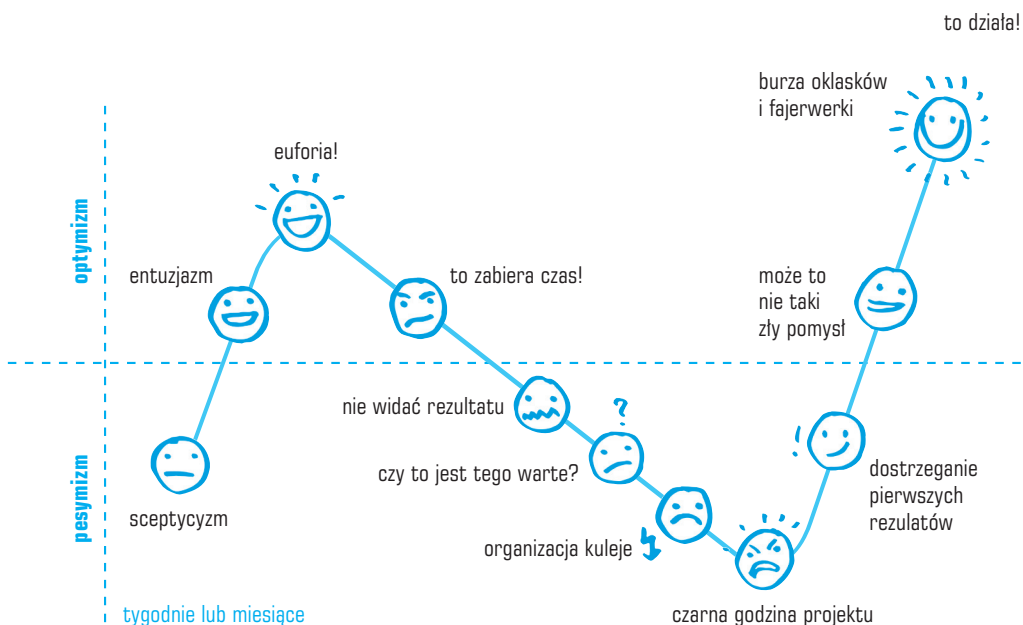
to działa!

burza oklasków i fajerwerki

euforia!

optymizm

entuzjazm

to zabiera czas!

może to nie taki zły pomysł

nie widać rezultatu

?

pesymizm

czy to jest tego warte?

!

dostrzeganie pierwszych rezulatów

sceptycyzm

organizacja kuleje

tygodnie lub miesiące

czarna godzina projektu